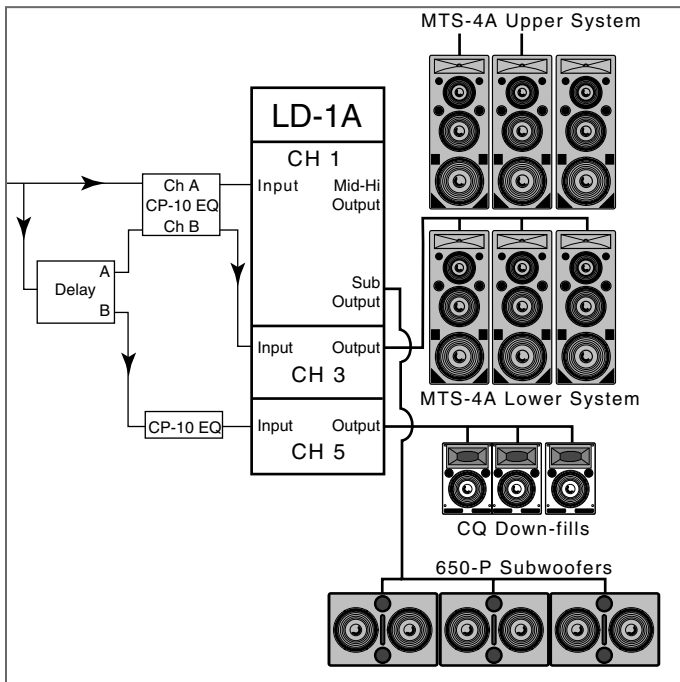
MTS-4A Upper System

LD-1A

CH 1

Input

Mid-Hi Output

Ch A CP-10 EQ Ch B

Delay

A

B

Sub Output

Input

Output

CH 3

CP-10 EQ

Input

Output

CH 5

MTS-4A Lower System

CQ Down-fills

650-P Subwoofers